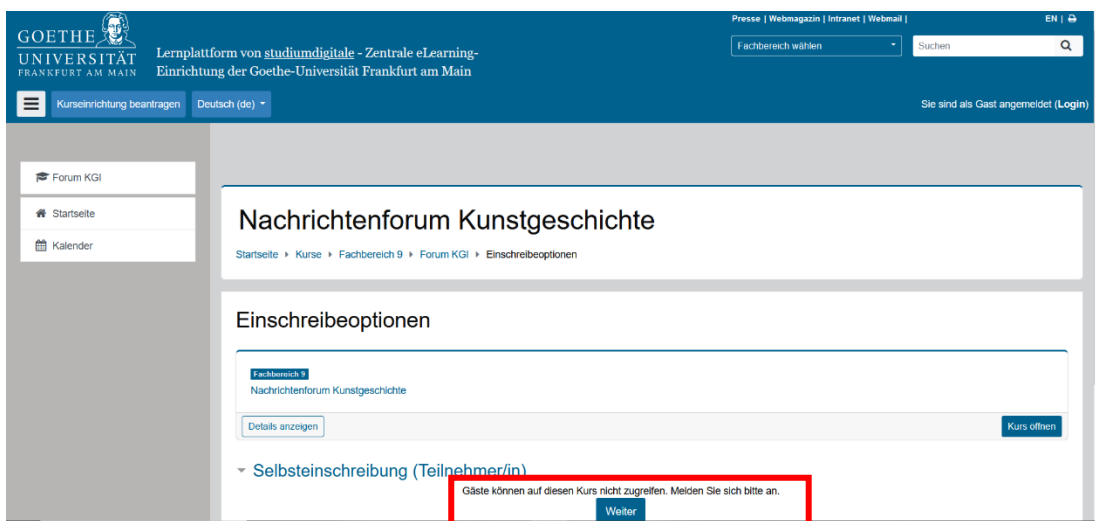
GOETHE UNIVERSITÄT FRANKFURT AM MAIN

Lernplattform von studiumdigitale - Zentrale eLearning-Einrichtung der Goethe-Universität Frankfurt am Main

Presse | Webmagazin | Intranet | Webmail |

EN |

Fachbereich wählen

Suchen

Kurseinrichtung beantragen

Deutsch (de)

Sie sind als Gast angemeldet (Login)

Forum KGI

Startseite

Kalender

Nachrichtenforum Kunstgeschichte

Startseite ▸ Kurse ▸ Fachbereich 9 ▸ Forum KGI ▸ Einschreibeoptionen

Einschreibeoptionen

Fachbereich 9

Nachrichtenforum Kunstgeschichte

Details anzeigen

Kurs öffnen

Selbsteinschreibung (Teilnehmer/in)

Gäste können auf diesen Kurs nicht zugreifen. Melden Sie sich bitte an.

Weiter